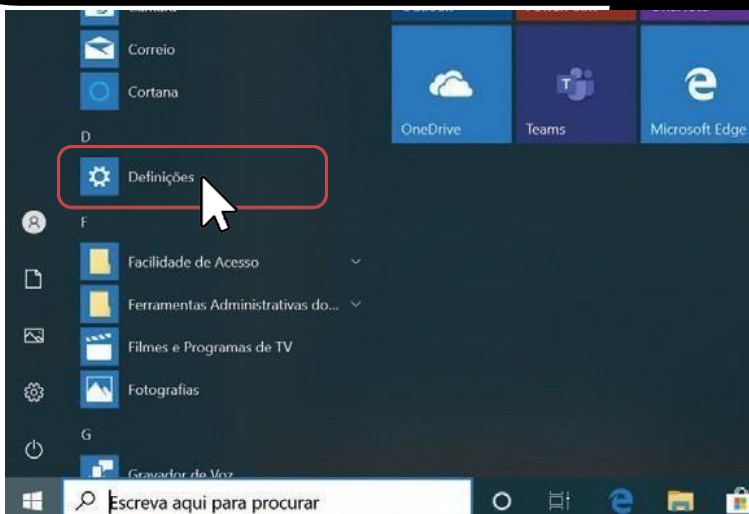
Correio

Cortana

D

Definições

F

Facilidade de Acesso

Ferramentas Administrativas do...

Filmes e Programas de TV

Fotografias

G

Gravador de Voz

OneDrive

Teams

Microsoft Edge

Escreva aqui para procurar